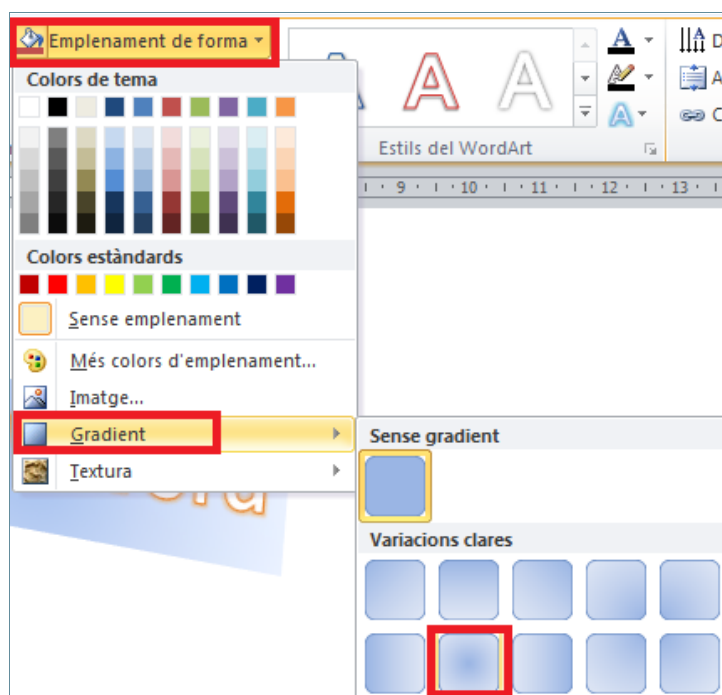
Emplenament de forma

Colors de tema

Colors estàndards

Sense emplenament

Més colors d'emplenament...

Imatge...

Gradient

Textura

Estils del WordArt

· 9 · · · 10 · · · 11 · · · 12 · · · 13 ·

Sense gradient

Variacions clares